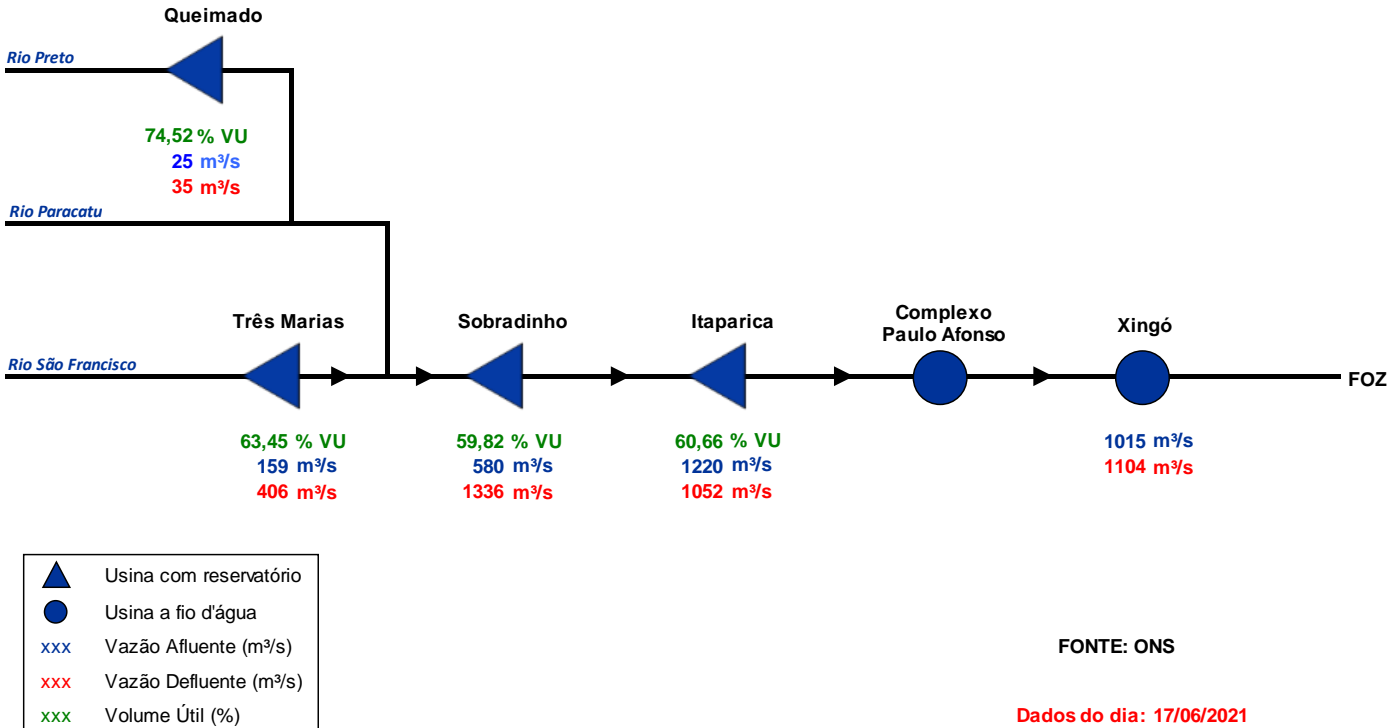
Queimado

Rio Preto

74,52 % VU
25 m³/s
35 m³/s

Rio Paracatu

Três Marias

Sobradinho

Itaparica

Complexo Paulo Afonso

Xingó

Rio São Francisco

FOZ

63,45 % VU
159 m³/s
406 m³/s

59,82 % VU
580 m³/s
1336 m³/s

60,66 % VU
1220 m³/s
1052 m³/s

1015 m³/s
1104 m³/s

Usina com reservatório
Usina a fio d'água
xxx Vazão Afluente (m³/s)
xxx Vazão Defluente (m³/s)
xxx Volume Útil (%)

FONTE: ONS

Dados do dia: 17/06/2021